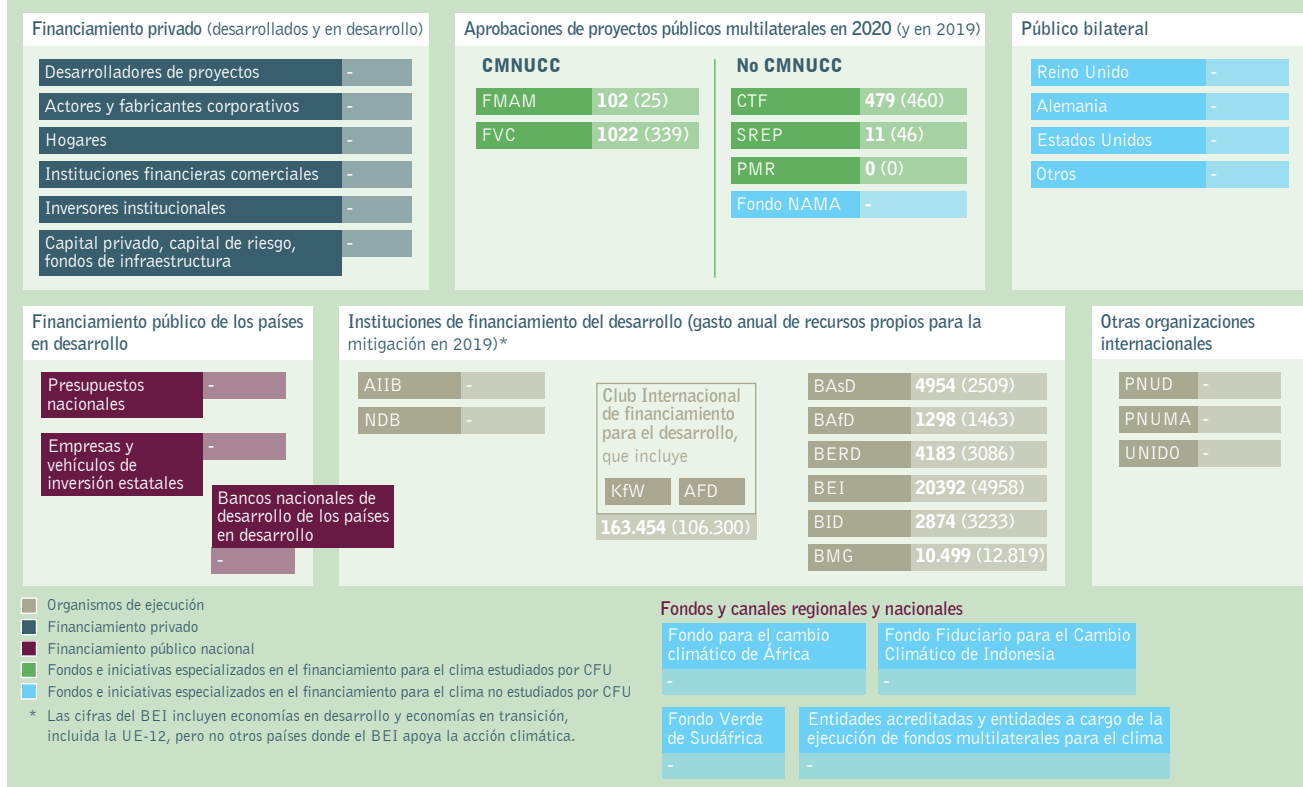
Financiamiento privado (desarrollados y en desarrollo)

Desarrolladores de proyectos -
Actores y fabricantes corporativos -
Hogares -
Instituciones financieras comerciales -
Inversores institucionales -
Capital privado, capital de riesgo, fondos de infraestructura -

Aprobaciones de proyectos públicos multilaterales en 2020 (y en 2019)

CMNUCC
FMAM 102 (25)
FVC 1022 (339)

No CMNUCC
CTF 479 (460)
SREP 11 (46)
PMR 0 (0)
Fondo NAMA -

Público bilateral

Reino Unido -
Alemania -
Estados Unidos -
Otros -

Financiamiento público de los países en desarrollo

Presupuestos nacionales -
Empresas y vehículos de inversión estatales -
Bancos nacionales de desarrollo de los países en desarrollo -

Instituciones de financiamiento del desarrollo (gasto anual de recursos propios para la mitigación en 2019)*

AIIB -
NDB -

Club Internacional de financiamiento para el desarrollo, que incluye
KfW AFD
163.454 (106.300)

BAsD 4954 (2509)
BAfD 1298 (1463)
BERD 4183 (3086)
BEI 20392 (4958)
BID 2874 (3233)
BMG 10.499 (12.819)

Otras organizaciones internacionales

PNUD -
PNUMA -
UNIDO -

Organismos de ejecución
Financiamiento privado
Financiamiento público nacional
Fondos e iniciativas especializados en el financiamiento para el clima estudiados por CFU
Fondos e iniciativas especializados en el financiamiento para el clima no estudiados por CFU
* Las cifras del BEI incluyen economías en desarrollo y economías en transición, incluida la UE-12, pero no otros países donde el BEI apoya la acción climática.

Fondos y canales regionales y nacionales

Fondo para el cambio climático de África -
Fondo Fiduciario para el Cambio Climático de Indonesia -
Fondo Verde de Sudáfrica -
Entidades acreditadas y entidades a cargo de la ejecución de fondos multilaterales para el clima -